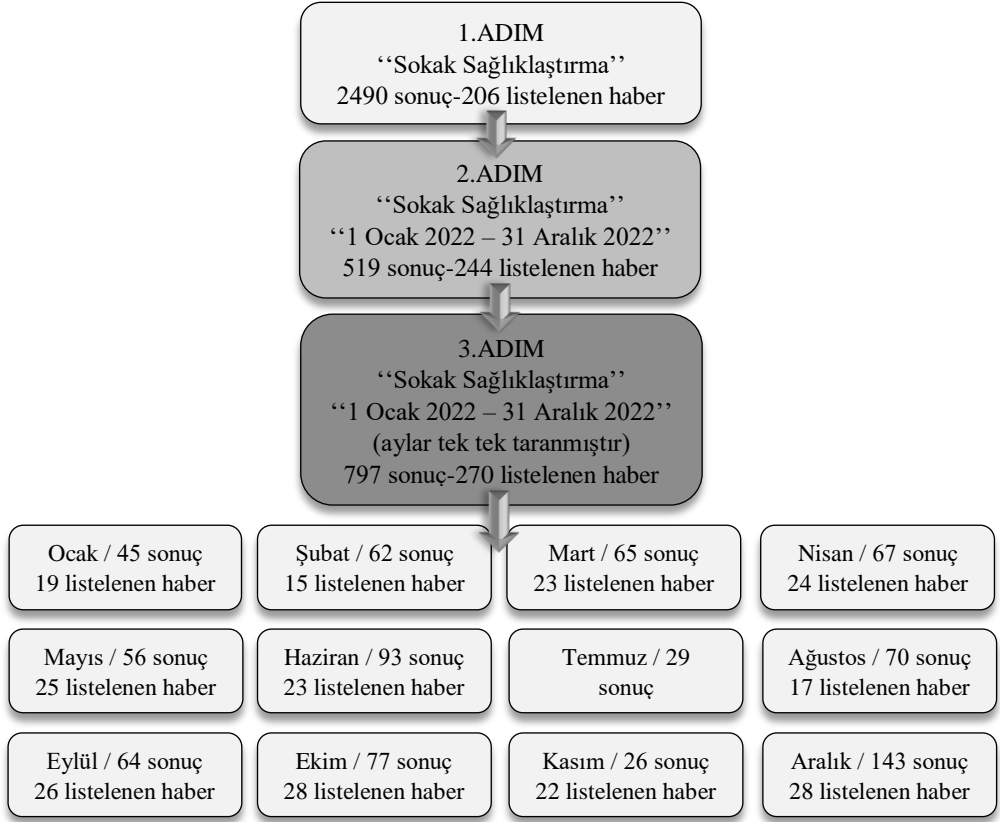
1.ADIM
''Sokak Sağlıklaştırma''
2490 sonuç-206 listelenen haber

2.ADIM
''Sokak Sağlıklaştırma''
''1 Ocak 2022 – 31 Aralık 2022''
519 sonuç-244 listelenen haber

3.ADIM
''Sokak Sağlıklaştırma''
''1 Ocak 2022 – 31 Aralık 2022''
(aylar tek tek taranmıştır)
797 sonuç-270 listelenen haber

Ocak / 45 sonuç
19 listelenen haber

Şubat / 62 sonuç
15 listelenen haber

Mart / 65 sonuç
23 listelenen haber

Nisan / 67 sonuç
24 listelenen haber

Mayıs / 56 sonuç
25 listelenen haber

Haziran / 93 sonuç
23 listelenen haber

Temmuz / 29
sonuç

Ağustos / 70 sonuç
17 listelenen haber

Eylül / 64 sonuç
26 listelenen haber

Ekim / 77 sonuç
28 listelenen haber

Kasım / 26 sonuç
22 listelenen haber

Aralık / 143 sonuç
28 listelenen haber